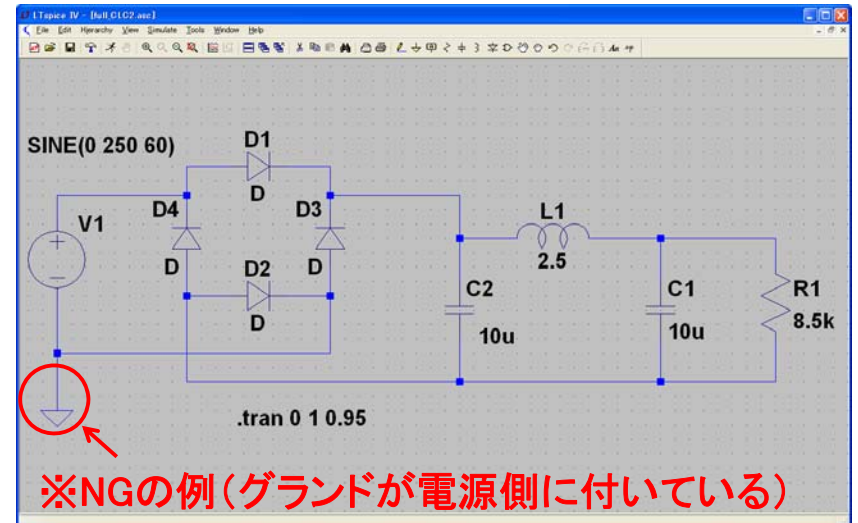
LTspice IV - [full_CLC2.asc]

File Edit Hierarchy View Simulate Tools Window Help

SINE(0 250 60)

D1
D
V1
D4
D
D3
D
D2
D
L1
2.5
C2
10u
C1
10u
R1
8.5k

.tran 0 1 0.95

※NGの例（グランドが電源側に付いている）